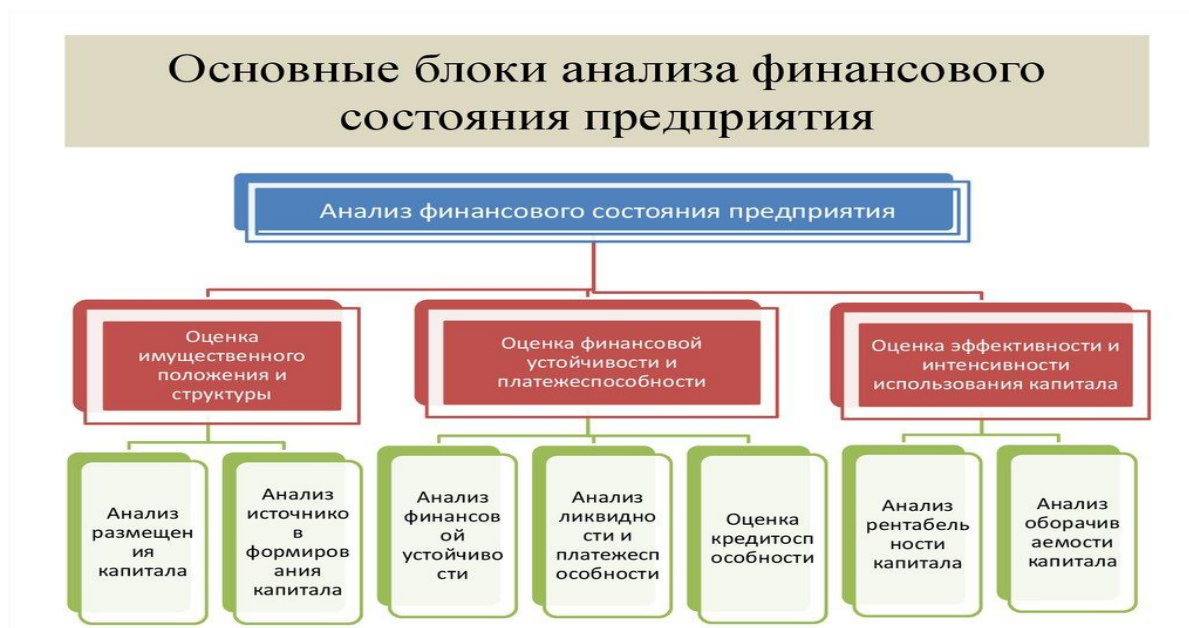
Основные блоки анализа финансового состояния предприятия

Анализ финансового состояния предприятия

Оценка имущественного положения и структуры

Оценка финансовой устойчивости и платежеспособности

Оценка эффективности и интенсивности использования капитала

Анализ размещения капитала

Анализ источников формирования капитала

Анализ финансовой устойчивости

Анализ ликвидности и платежеспособности

Оценка кредитоспособности

Анализ рентабельности капитала

Анализ оборачиваемости капитала